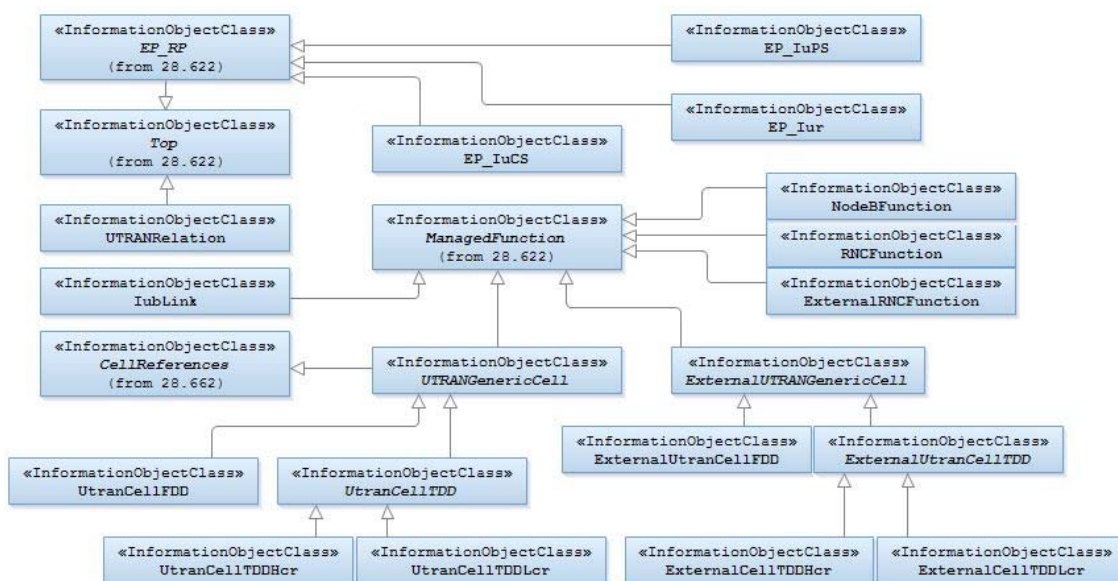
«InformationObjectClass»
EP_RP
(from 28.622)

«InformationObjectClass»
EP_IuPS

«InformationObjectClass»
EP_Iur

«InformationObjectClass»
Top
(from 28.622)

«InformationObjectClass»
EP_IuCS

«InformationObjectClass»
UTRANRelation

«InformationObjectClass»
ManagedFunction
(from 28.622)

«InformationObjectClass»
NodeBFunction

«InformationObjectClass»
RNCFunction

«InformationObjectClass»
ExternalRNCFunction

«InformationObjectClass»
IubLink

«InformationObjectClass»
CellReferences
(from 28.662)

«InformationObjectClass»
UTRANGenericCell

«InformationObjectClass»
ExternalUTRANGenericCell

«InformationObjectClass»
ExternalUtranCellFDD

«InformationObjectClass»
ExternalUtranCellTDD

«InformationObjectClass»
UtranCellFDD

«InformationObjectClass»
UtranCellTDD

«InformationObjectClass»
UtranCellTDDHcr

«InformationObjectClass»
UtranCellTDDLcr

«InformationObjectClass»
ExternalCellTDDHcr

«InformationObjectClass»
ExternalCellTDDLcr